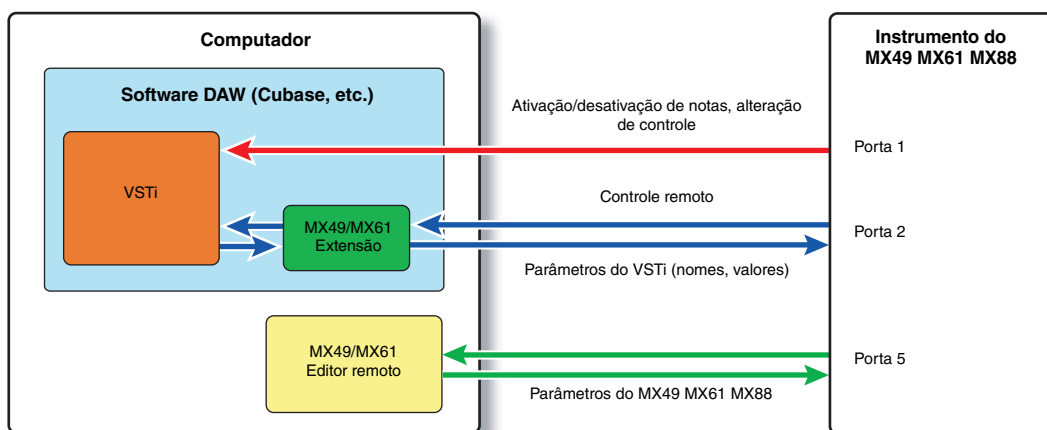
Computador

Software DAW (Cubase, etc.)

VSTi

MX49/MX61 Extensão

MX49/MX61 Editor remoto

Ativação/desativação de notas, alteração de controle

Controle remoto

Parâmetros do VSTi (nomes, valores)

Parâmetros do MX49 MX61 MX88

Instrumento do MX49 MX61 MX88

Porta 1

Porta 2

Porta 5